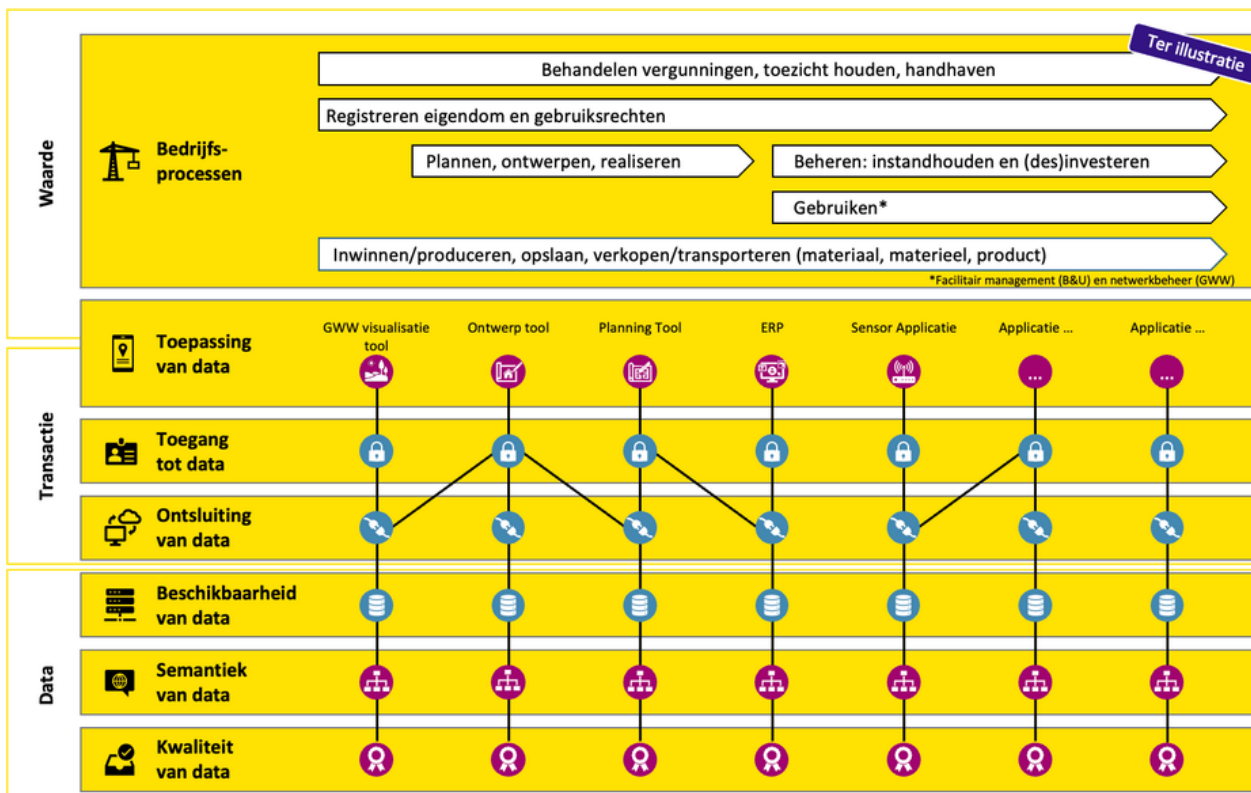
Ter illustratie

Waarde

Bedrijfsprocessen

Behandelen vergunningen, toezicht houden, handhaven

Registreren eigendom en gebruiksrechten

Plannen, ontwerpen, realiseren

Beheren: instandhouden en (des)investeren

Gebruiken*

Inwinnen/produceren, opslaan, verkopen/transporteren (materiaal, materieel, product)

*Facilitair management (B&U) en netwerkbeheer (GWW)

Transactie

Toepassing van data

GWW visualisatie tool

Ontwerp tool

Planning Tool

ERP

Sensor Applicatie

Applicatie ...

Applicatie ...

...

...

Toegang tot data

Ontsluiting van data

Data

Beschikbaarheid van data

Semantiek van data

Kwaliteit van data